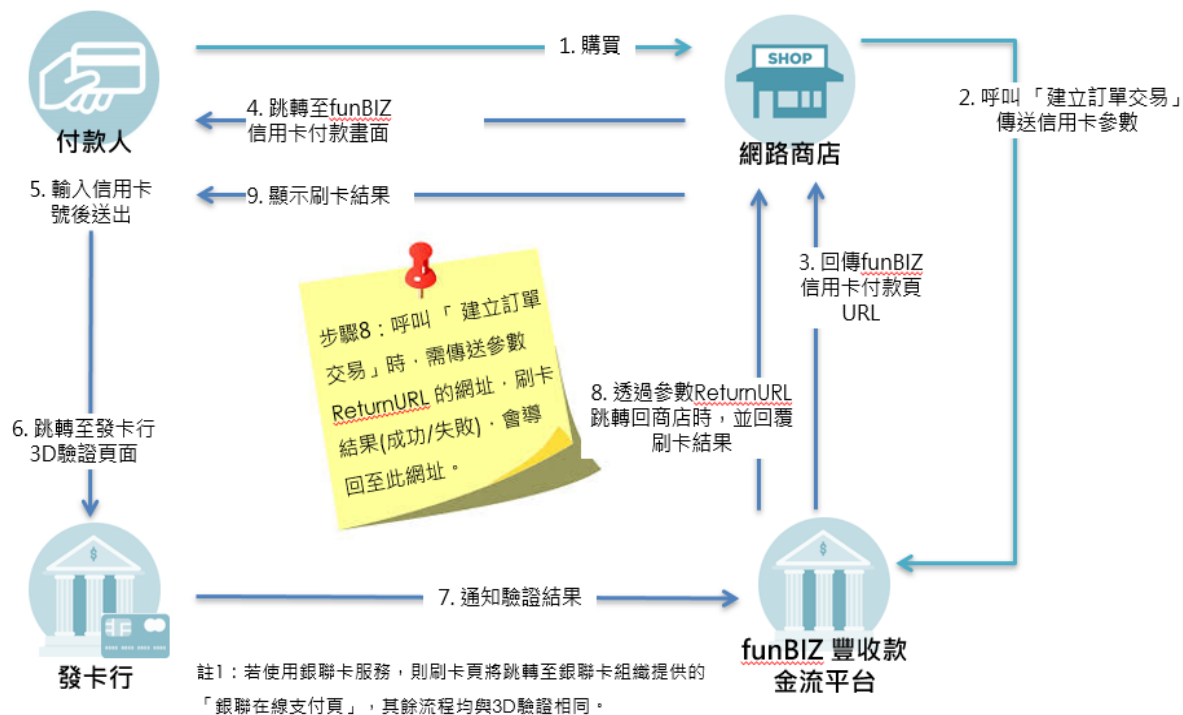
1. 購買

2. 呼叫「建立訂單交易」傳送信用卡參數

SHOP

網路商店

付款人

4. 跳轉至funBIZ 信用卡付款畫面

5. 輸入信用卡號後送出

9. 顯示刷卡結果

3. 回傳funBIZ 信用卡付款頁 URL

步驟8：呼叫「建立訂單交易」時，需傳送參數 ReturnURL 的網址，刷卡結果(成功/失敗)，會導回至此網址。

8. 透過參數ReturnURL 跳轉回商店時，並回覆刷卡結果

6. 跳轉至發卡行 3D驗證頁面

7. 通知驗證結果

發卡行

funBIZ 豐收款 金流平台

註1：若使用銀聯卡服務，則刷卡頁將跳轉至銀聯卡組織提供的「銀聯在線支付頁」，其餘流程均與3D驗證相同。